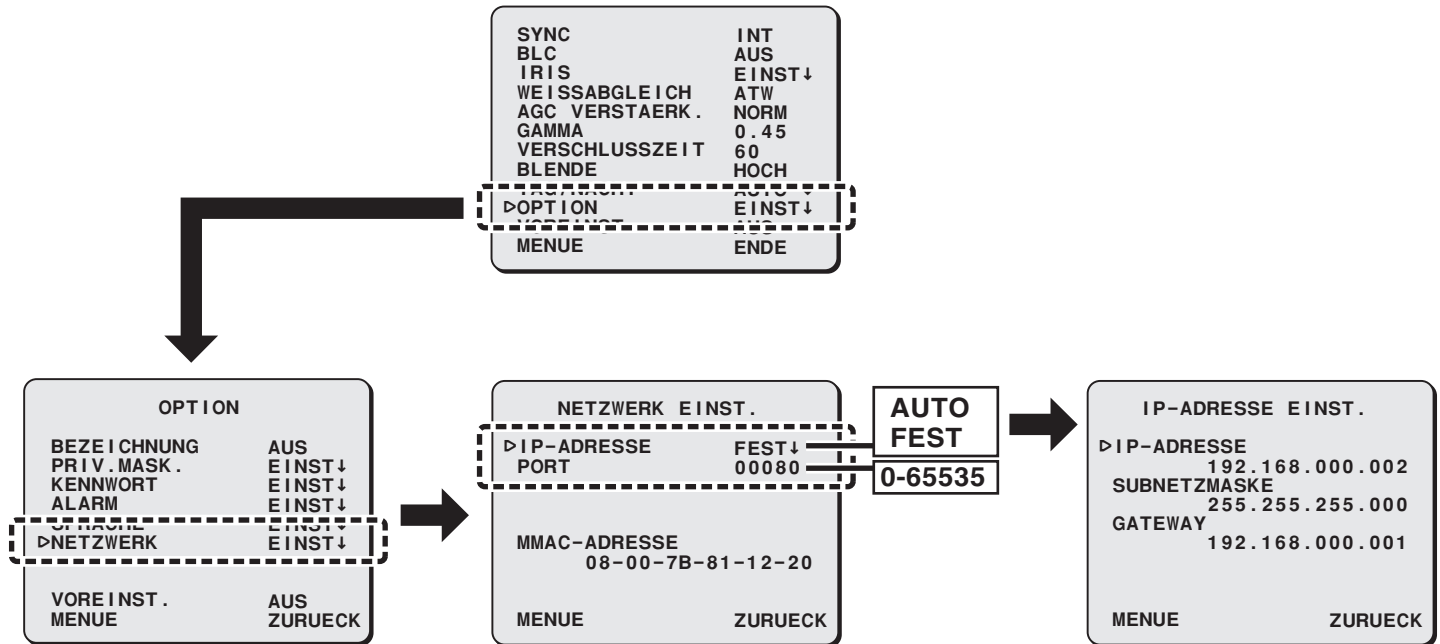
SYNC INT
BLC AUS
IRIS EINST↓
WEISSABGLEICH ATW
AGC VERSTAERK. NORM
GAMMA 0.45
VERSCHLUSSZEIT 60
BLENDE HOCH
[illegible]
▷OPTION EINST↓
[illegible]
MENUE ENDE

OPTION

BEZEICHNUNG AUS
PRIV.MASK. EINST↓
KENNWORT EINST↓
ALARM EINST↓
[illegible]
▷NETZWERK EINST↓

VOREINST. AUS
MENUE ZURUECK

NETZWERK EINST.

▷IP-ADRESSE FEST↓
PORT 00080

MMAC-ADRESSE
08-00-7B-81-12-20

MENUE ZURUECK

AUTO
FEST

0-65535

IP-ADRESSE EINST.

▷IP-ADRESSE
192.168.000.002
SUBNETZMASKE
255.255.255.000
GATEWAY
192.168.000.001

MENUE ZURUECK